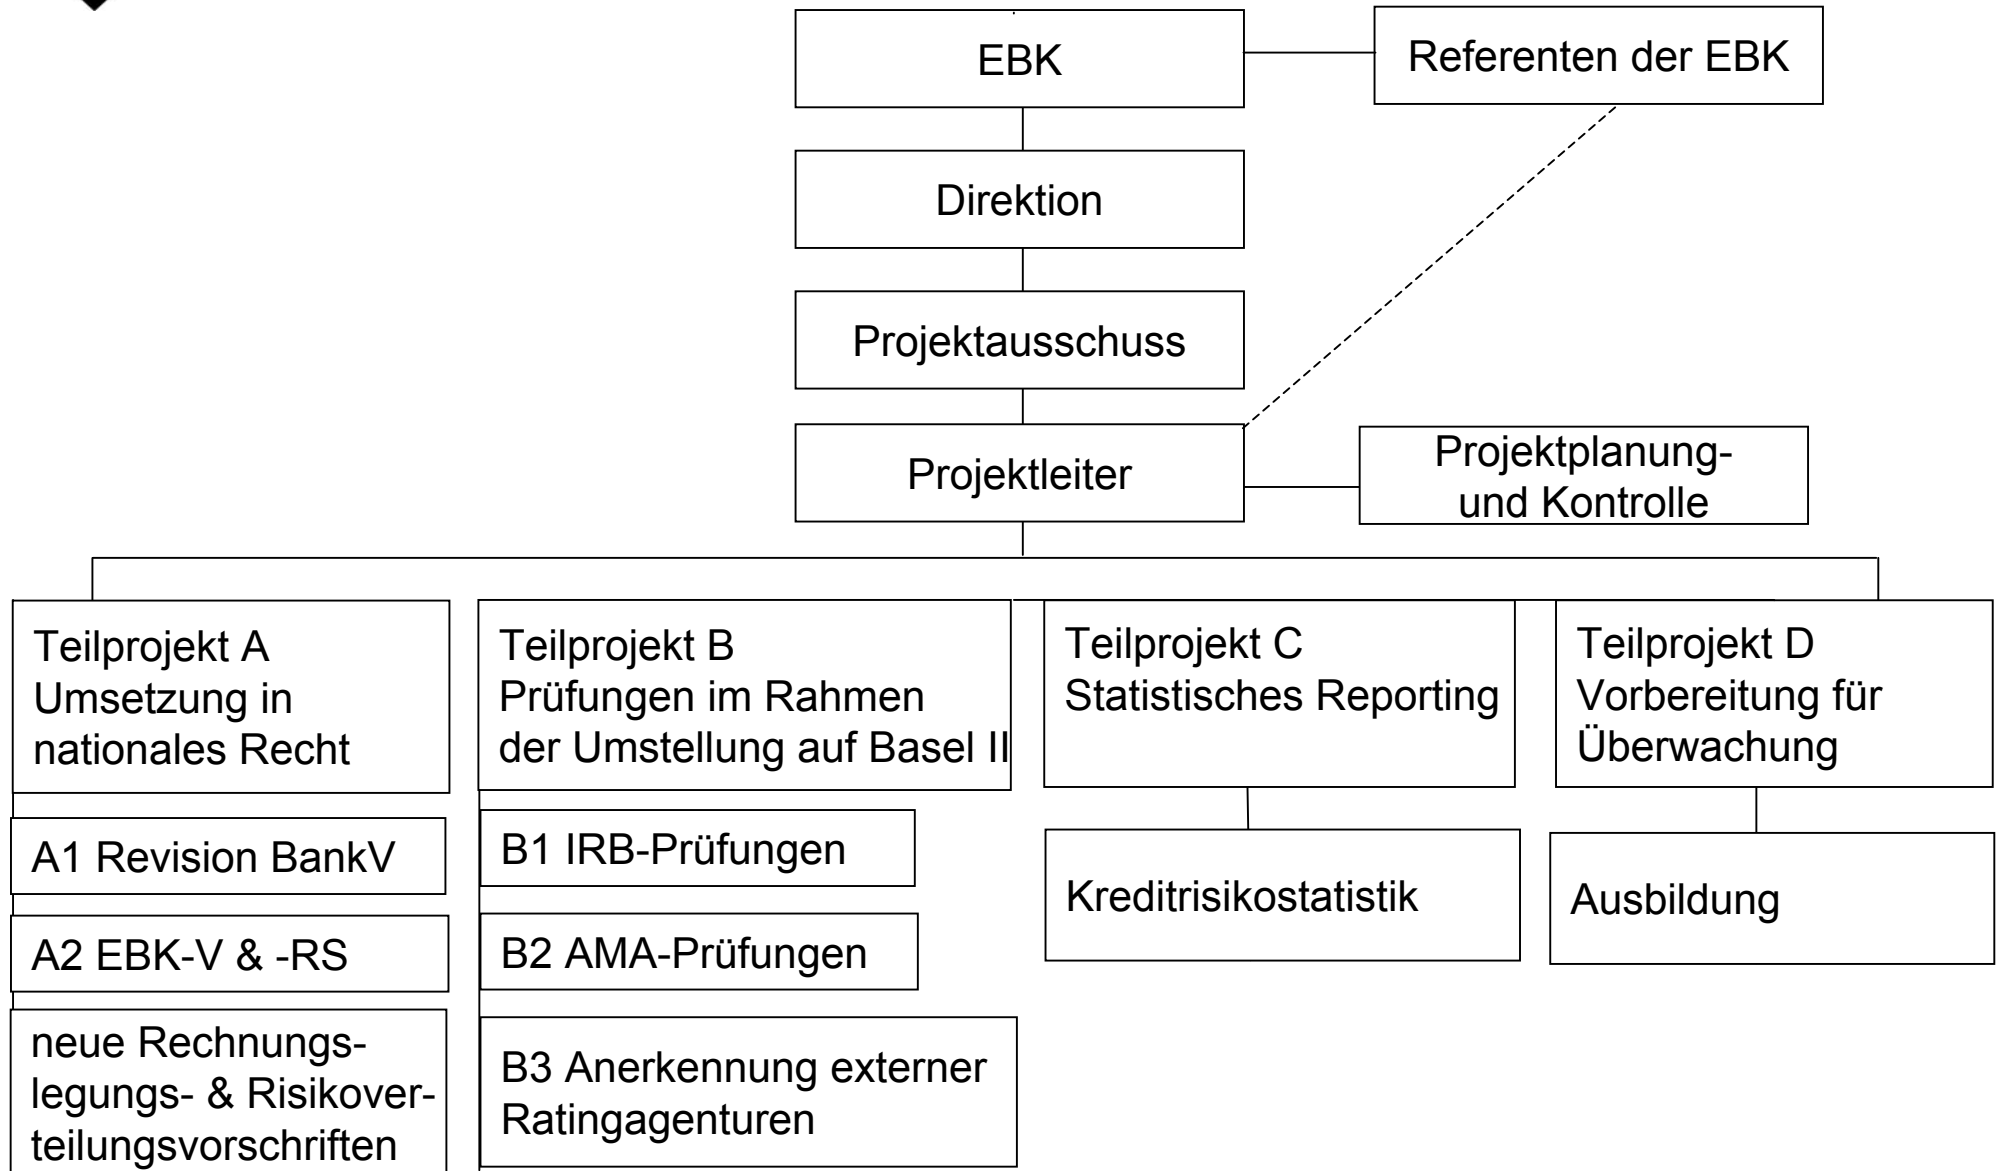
EBK

Referenten der EBK

Direktion

Projektausschuss

Projektleiter

Projektplanung- und Kontrolle

Teilprojekt A
Umsetzung in nationales Recht

A1 Revision BankV

A2 EBK-V & -RS

neue Rechnungslegungs- & Risikoverteilungsvorschriften

Teilprojekt B
Prüfungen im Rahmen der Umstellung auf Basel II

B1 IRB-Prüfungen

B2 AMA-Prüfungen

B3 Anerkennung externer Ratingagenturen

Teilprojekt C
Statistisches Reporting

Kreditrisikostatistik

Teilprojekt D
Vorbereitung für Überwachung

Ausbildung